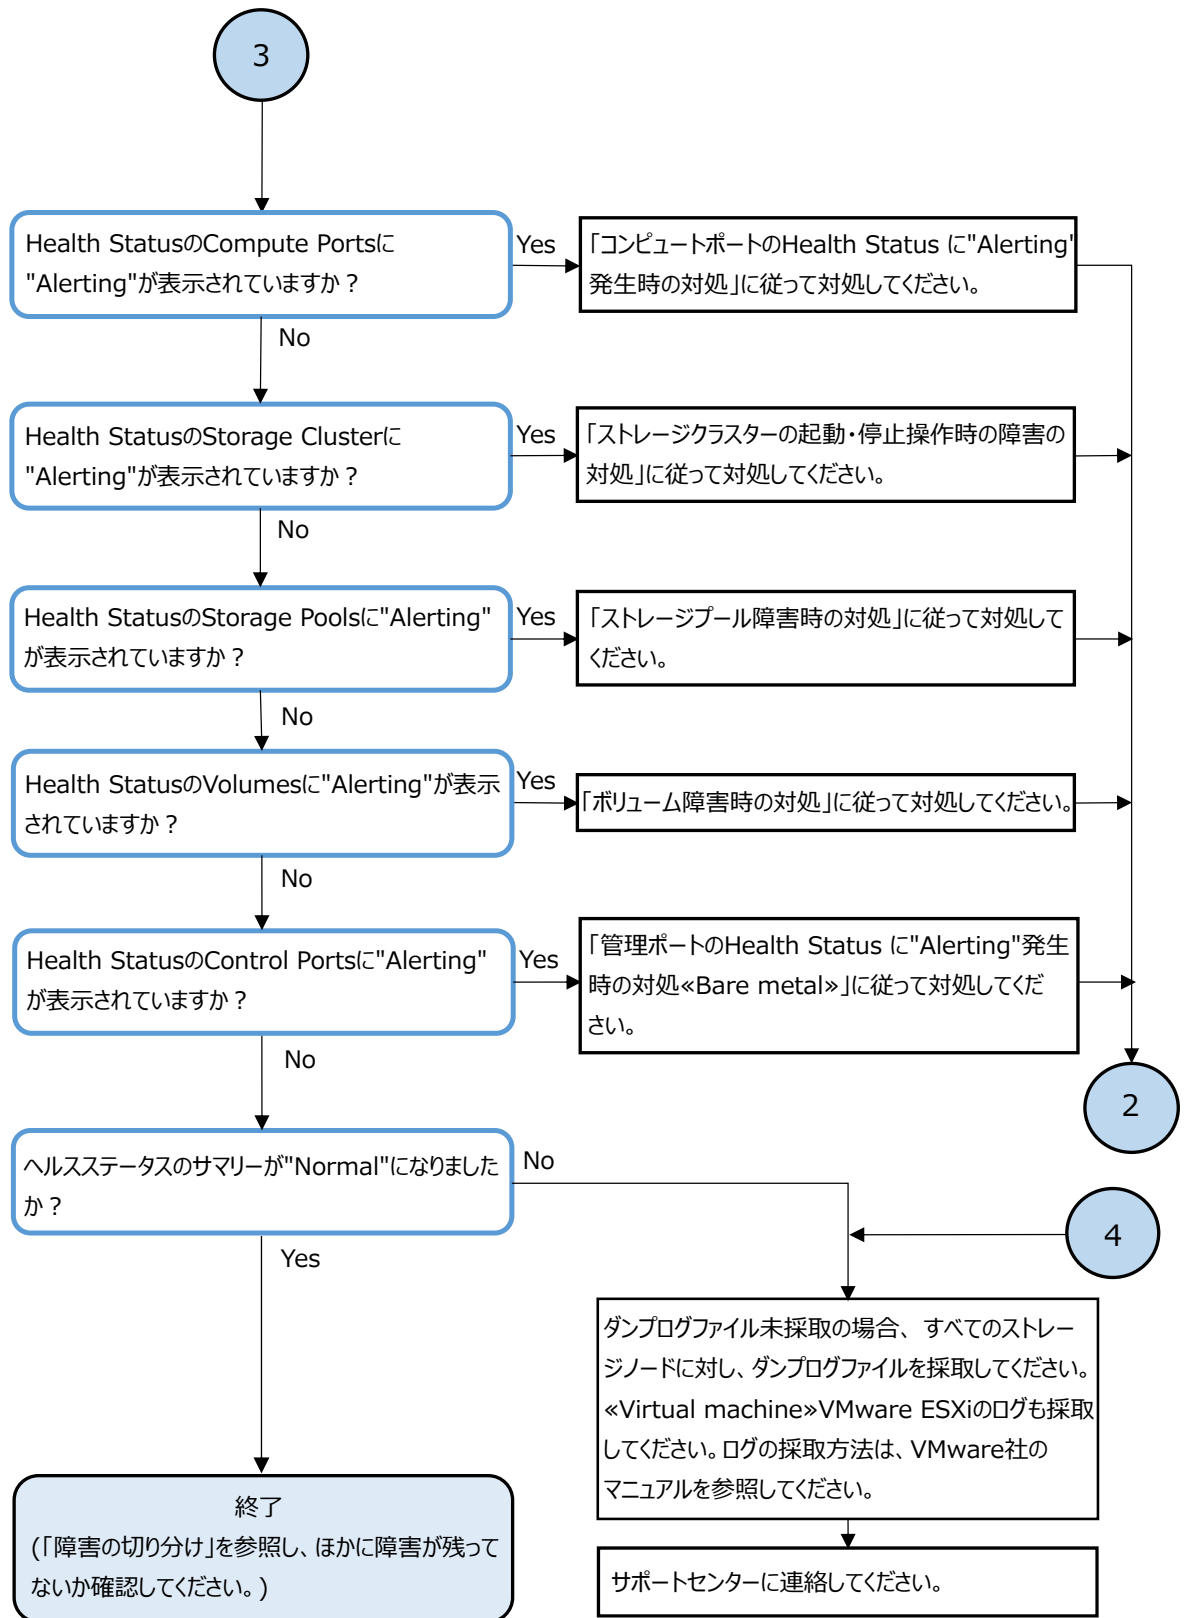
3

Health StatusのCompute Portsに"Alerting"が表示されていますか？

Yes

「コンピュートポートのHealth Status に"Alerting"発生時の対処」に従って対処してください。

No

Health StatusのStorage Clusterに"Alerting"が表示されていますか？

Yes

「ストレージクラスターの起動・停止操作時の障害の対処」に従って対処してください。

No

Health StatusのStorage Poolsに"Alerting"が表示されていますか？

Yes

「ストレージプール障害時の対処」に従って対処してください。

No

Health StatusのVolumesに"Alerting"が表示されていますか？

Yes

「ボリューム障害時の対処」に従って対処してください。

No

Health StatusのControl Portsに"Alerting"が表示されていますか？

Yes

「管理ポートのHealth Status に"Alerting"発生時の対処«Bare metal»」に従って対処してください。

2

No

ヘルスステータスのサマリーが"Normal"になりましたか？

No

4

Yes

ダンプログファイル未採取の場合、 すべてのストレージノードに対し、ダンプログファイルを採取してください。«Virtual machine»VMware ESXiのログも採取してください。ログの採取方法は、VMware社のマニュアルを参照してください。

終了
(「障害の切り分け」を参照し、ほかに障害が残ってないか確認してください。)

サポートセンターに連絡してください。